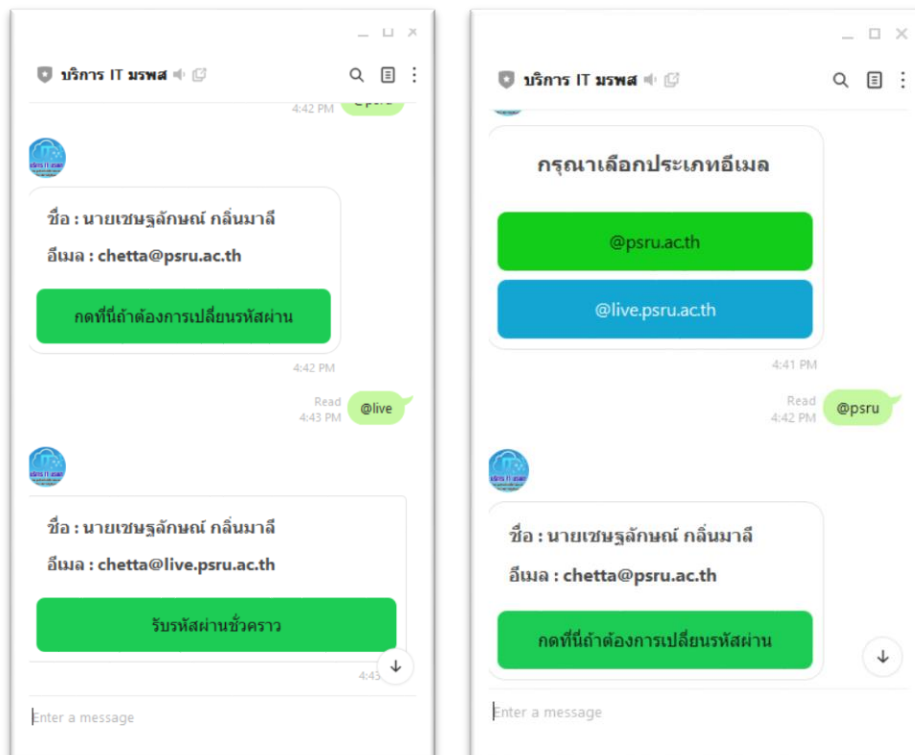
บริการ IT มรพส

4:42 PM

ชื่อ : นายเชษฐลักษณ์ กลิ่นมาลี
อีเมล : chetta@psru.ac.th

กดที่นี่ถ้าต้องการเปลี่ยนรหัสผ่าน

4:42 PM

Read
4:43 PM
@live

ชื่อ : นายเชษฐลักษณ์ กลิ่นมาลี
อีเมล : chetta@live.psru.ac.th

รับรหัสผ่านชั่วคราว

4:43

Enter a message

บริการ IT มรพส

กรุณาเลือกประเภทอีเมล

@psru.ac.th

@live.psru.ac.th

4:41 PM

Read
4:42 PM
@psru

ชื่อ : นายเชษฐลักษณ์ กลิ่นมาลี
อีเมล : chetta@psru.ac.th

กดที่นี่ถ้าต้องการเปลี่ยนรหัสผ่าน

Enter a message